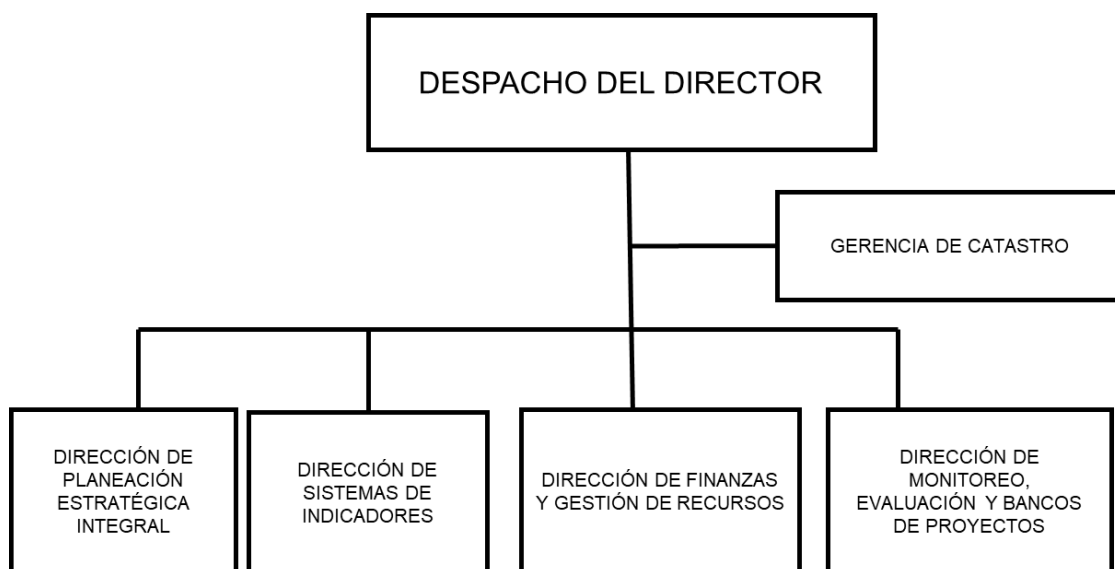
DESPACHO DEL DIRECTOR

GERENCIA DE CATASTRO

DIRECCIÓN DE PLANEACIÓN ESTRATÉGICA INTEGRAL

DIRECCIÓN DE SISTEMAS DE INDICADORES

DIRECCIÓN DE FINANZAS Y GESTIÓN DE RECURSOS

DIRECCIÓN DE MONITOREO, EVALUACIÓN Y BANCOS DE PROYECTOS